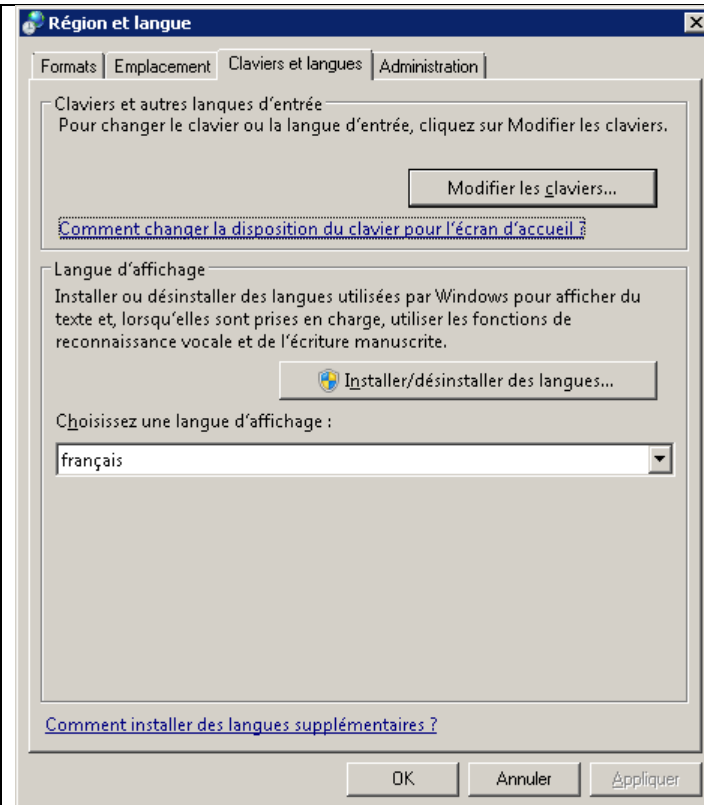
Région et langue

Formats | Emplacement | Claviers et langues | Administration

Claviers et autres langues d'entrée
Pour changer le clavier ou la langue d'entrée, cliquez sur Modifier les claviers.

Modifier les claviers...

Comment changer la disposition du clavier pour l'écran d'accueil ?

Langue d'affichage
Installer ou désinstaller des langues utilisées par Windows pour afficher du texte et, lorsqu'elles sont prises en charge, utiliser les fonctions de reconnaissance vocale et de l'écriture manuscrite.

Installer/désinstaller des langues...

Choisissez une langue d'affichage :

français

Comment installer des langues supplémentaires ?

OK | Annuler | Appliquer